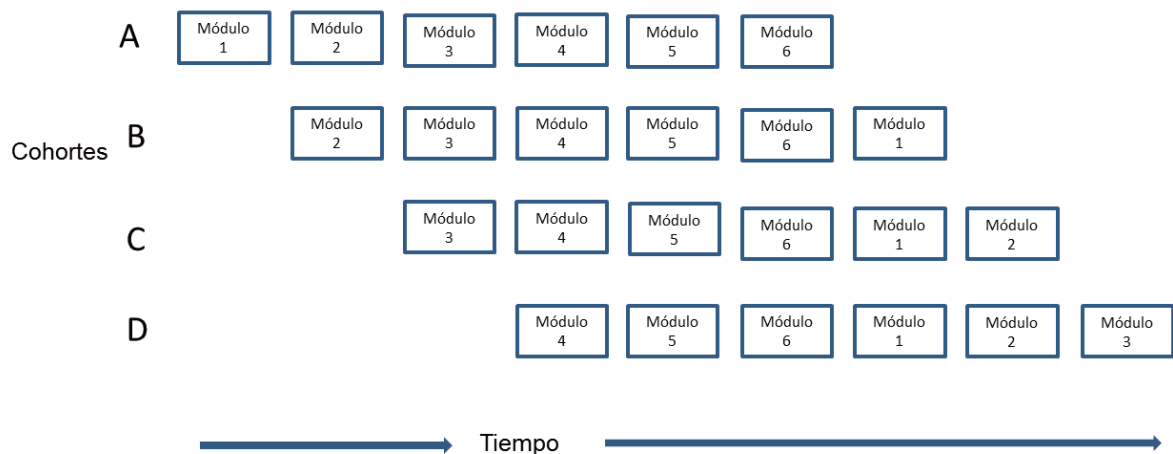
A
Módulo 1
Módulo 2
Módulo 3
Módulo 4
Módulo 5
Módulo 6

Cohortes

B
Módulo 2
Módulo 3
Módulo 4
Módulo 5
Módulo 6
Módulo 1

C
Módulo 3
Módulo 4
Módulo 5
Módulo 6
Módulo 1
Módulo 2

D
Módulo 4
Módulo 5
Módulo 6
Módulo 1
Módulo 2
Módulo 3

Tiempo